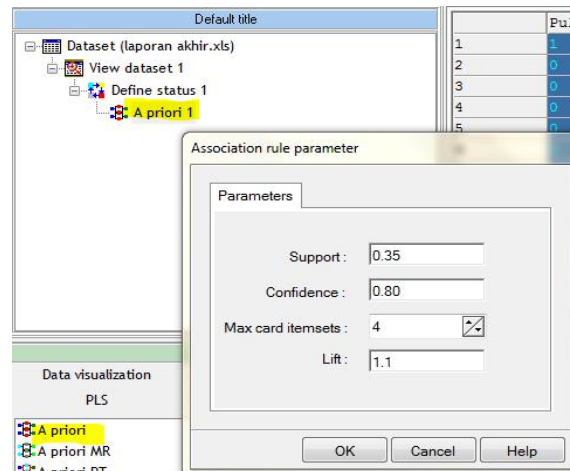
Default title

Pul

Dataset (laporan akhir.xls)
View dataset 1
Define status 1
A priori 1

| | Pul |
|---|---|
| 1 | 1 |
| 2 | 0 |
| 3 | 0 |
| 4 | 0 |
| 5 | 0 |

Association rule parameter

Parameters

Support : 0.35

Confidence : 0.80

Max card itemsets : 4

Lift : 1.1

OK Cancel Help

Data visualization

PLS

A priori
A priori MR
A priori PT